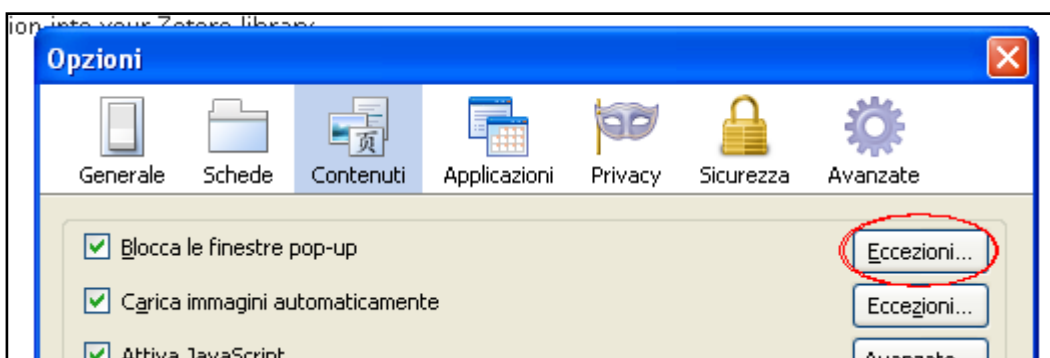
ion into your Zotero library

Opzioni

Generale Schede Contenuti Applicazioni Privacy Sicurezza Avanzate

Blocca le finestre pop-up
Eccezioni...

Carica immagini automaticamente
Eccezioni...

Attiva JavaScript
Avanzate...